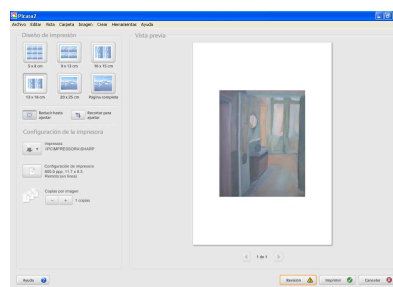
Picasa3

Archivo Editar Vista Carpeta Imagen Crear Herramientas Ayuda

Diseño de impresión

5 x 8 cm

9 x 13 cm

10 x 15 cm

13 x 18 cm

20 x 25 cm

Página completa

Reducir hasta ajustar

Recortar para ajustar

Configuración de la impresora

Impresora:
\\PC\IMPRESSORA SHARP

Configuración de impresora
300 X ppp, 11.7 x 8.3,
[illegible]

Copias por imagen
- + 1 copias

Vista previa

1 de 1

Ayuda

Revisión

Imprimir

Cancelar